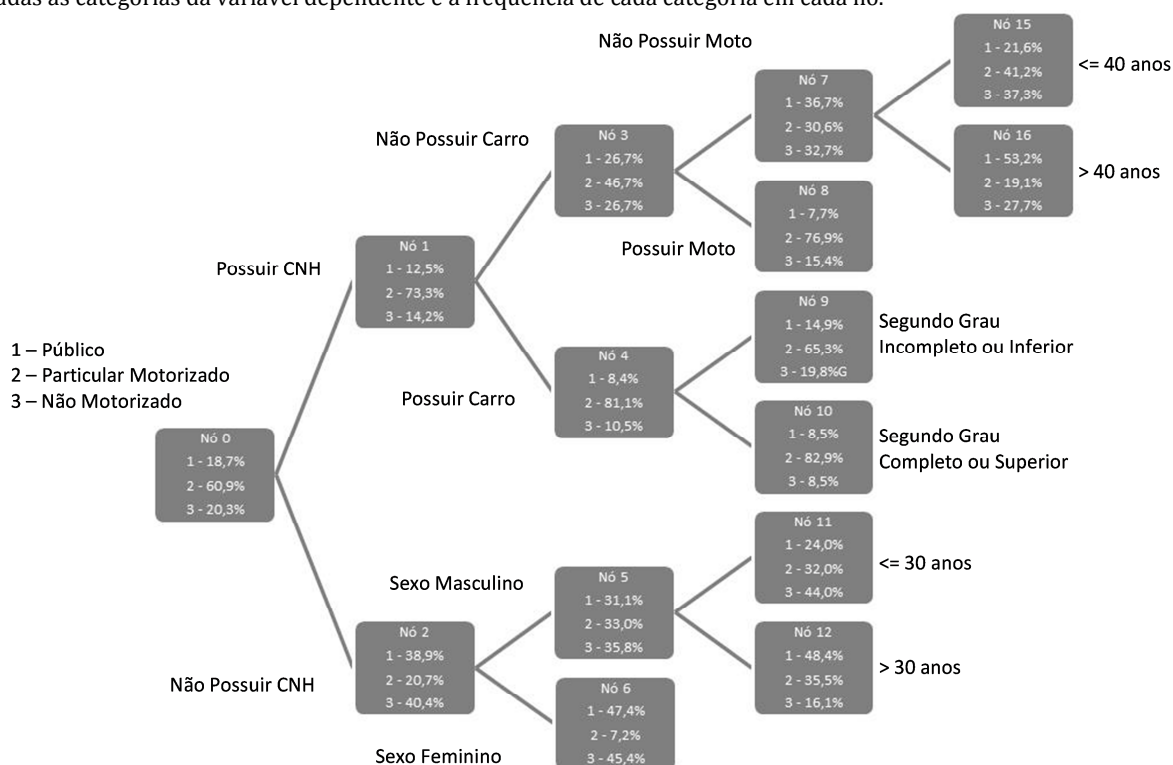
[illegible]adas as categorias da variável dependente e a frequência de cada categoria em cada nó.

1 – Público
2 – Particular Motorizado
3 – Não Motorizado

Nó 0
1 - 18,7%
2 - 60,9%
3 - 20,3%

Possuir CNH

Nó 1
1 - 12,5%
2 - 73,3%
3 - 14,2%

Não Possuir Carro

Nó 3
1 - 26,7%
2 - 46,7%
3 - 26,7%

Não Possuir Moto

Nó 7
1 - 36,7%
2 - 30,6%
3 - 32,7%

Nó 15
1 - 21,6%
2 - 41,2%
3 - 37,3%

<= 40 anos

Nó 16
1 - 53,2%
2 - 19,1%
3 - 27,7%

> 40 anos

Possuir Moto

Nó 8
1 - 7,7%
2 - 76,9%
3 - 15,4%

Possuir Carro

Nó 4
1 - 8,4%
2 - 81,1%
3 - 10,5%

Nó 9
1 - 14,9%
2 - 65,3%
3 - 19,8%G

Segundo Grau
Incompleto ou Inferior

Nó 10
1 - 8,5%
2 - 82,9%
3 - 8,5%

Segundo Grau
Completo ou Superior

Não Possuir CNH

Nó 2
1 - 38,9%
2 - 20,7%
3 - 40,4%

Sexo Masculino

Nó 5
1 - 31,1%
2 - 33,0%
3 - 35,8%

Nó 11
1 - 24,0%
2 - 32,0%
3 - 44,0%

<= 30 anos

Nó 12
1 - 48,4%
2 - 35,5%
3 - 16,1%

> 30 anos

Sexo Feminino

Nó 6
1 - 47,4%
2 - 7,2%
3 - 45,4%